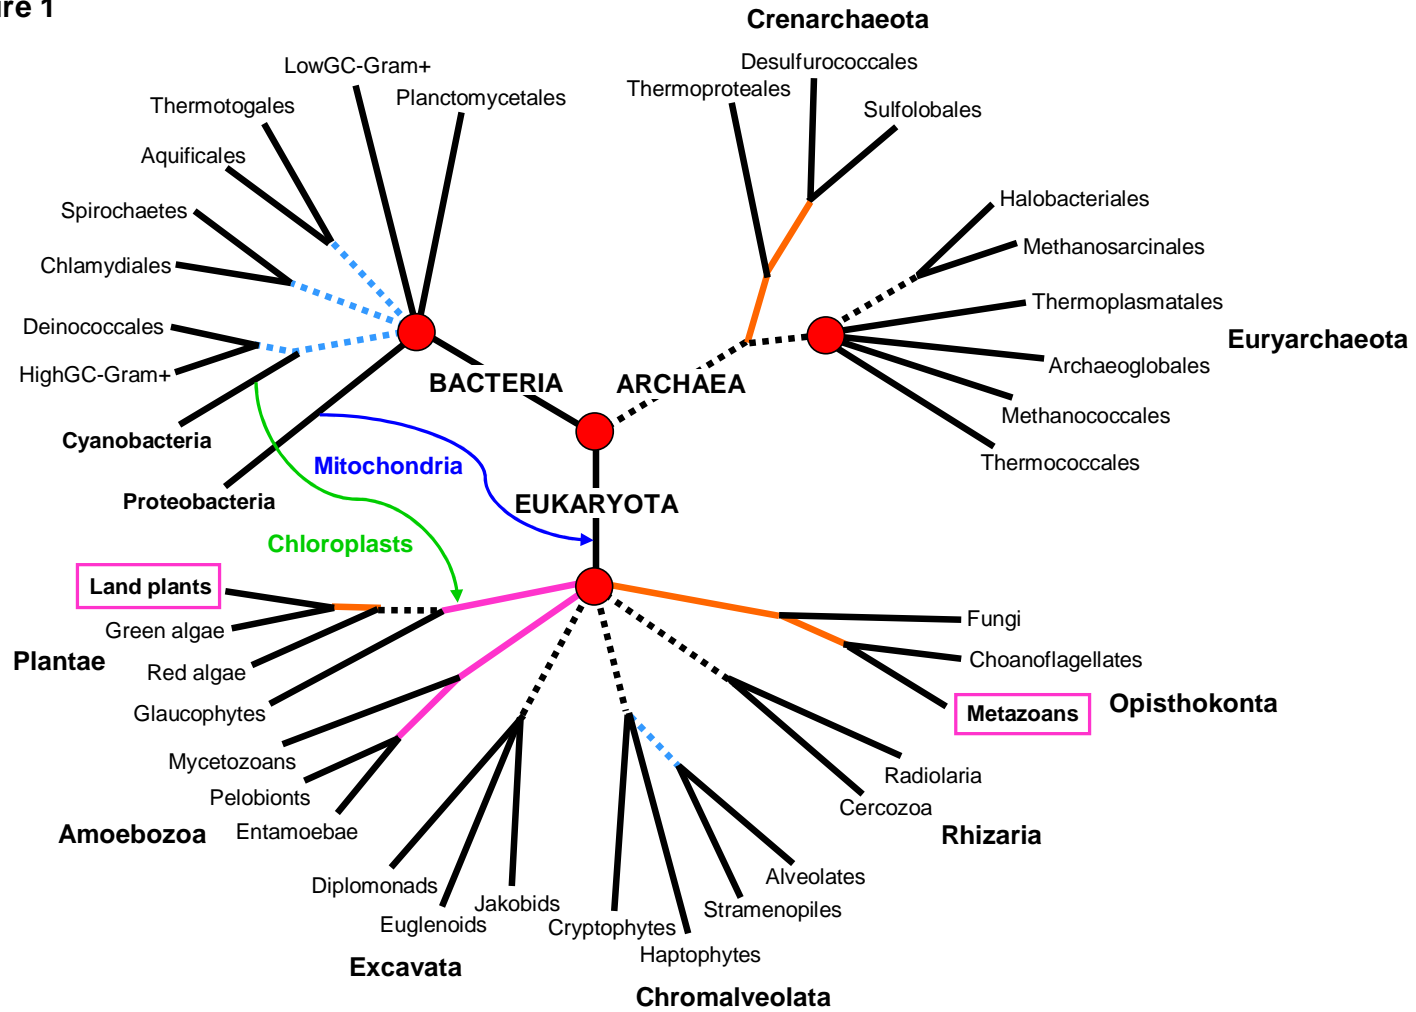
re 1

Crenarchaeota
Desulfurococcales
Thermoproteales
Sulfolobales
LowGC-Gram+
Planctomycetales
Thermotogales
Aquificales
Spirochaetes
Chlamydiales
Deinococcales
HighGC-Gram+
Cyanobacteria
Proteobacteria
BACTERIA
ARCHAEA
Halobacteriales
Methanosarcinales
Thermoplasmatales
Euryarchaeota
Archaeoglobales
Methanococcales
Thermococcales
Mitochondria
EUKARYOTA
Chloroplasts
Land plants
Green algae
Plantae
Red algae
Glaucophytes
Mycetozoans
Pelobionts
Amoebozoa
Entamoebae
Fungi
Choanoflagellates
Metazoans
Opisthokonta
Radiolaria
Cercozoa
Rhizaria
Alveolates
Stramenopiles
Diplomonads
Jakobids
Euglenoids
Cryptophytes
Haptophytes
Excavata
Chromalveolata